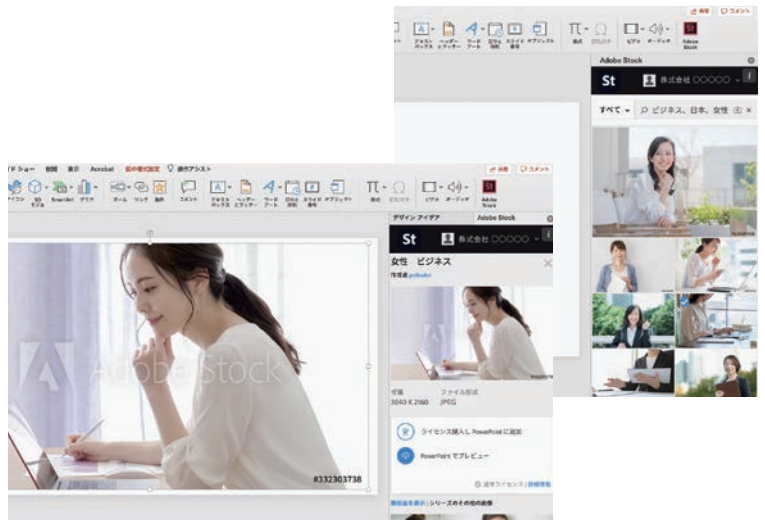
共有 コメント

テキストボックス ヘッダー・フッター ワードアート 日付と時刻 スライド番号 オブジェクト 数式 記号と特殊文字 ビデオ オーディオ Adobe Stock

Adobe Stock

St 株式会社 ○○○○○

すべて ビジネス、日本、女性

ドショー 校閲 表示 Acrobat 図の書式設定 操作アシスト

共有 コメント

アイコン 3D モデル SmartArt グラフ ズーム リンク 動作 コメント テキストボックス ヘッダー・フッター ワードアート 日付と時刻 スライド番号 オブジェクト 数式 記号と特殊文字 ビデオ オーディオ Adobe Stock

デザイン アイデア Adobe Stock

St 株式会社 ○○○○○

女性 ビジネス

投稿者 polkadot

Adobe Stock

#332303738

寸法 3840 X 2160 ファイル形式 JPEG

ライセンス購入し PowerPoint に追加

PowerPoint でプレビュー

通常ライセンス | 詳細情報

類似画像を表示 | シリーズのその他の画像